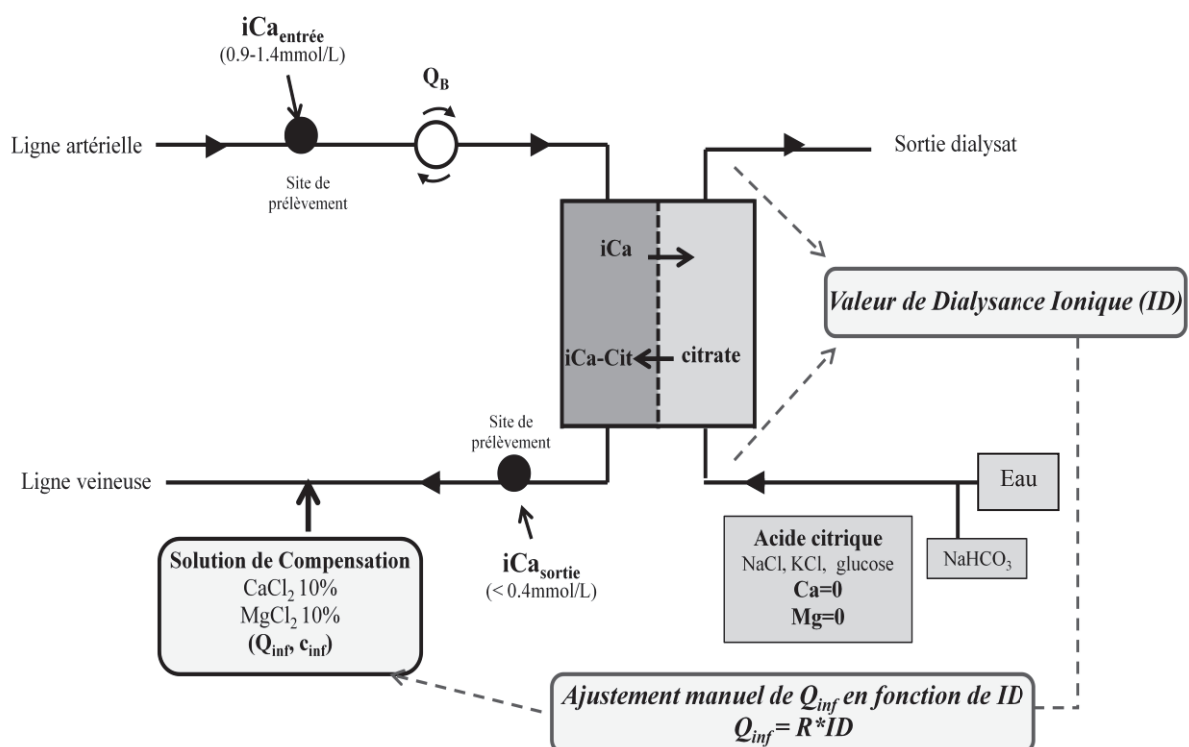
$iCa_{entrée}$
(0.9-1.4mmol/L)

$Q_B$

Ligne artérielle

Site de prélèvement

Sortie dialysat

iCa

Valeur de Dialysance Ionique (ID)

iCa-Cit

citrate

Site de prélèvement

Ligne veineuse

Eau

$iCa_{sortie}$
(< 0.4mmol/L)

Solution de Compensation
$CaCl_2$ 10%
$MgCl_2$ 10%
$(Q_{inf}, c_{inf})$

Acide citrique
NaCl, KCl, glucose
Ca=0
Mg=0

$NaHCO_3$

Ajustement manuel de $Q_{inf}$ en fonction de ID
$Q_{inf}$= R*ID